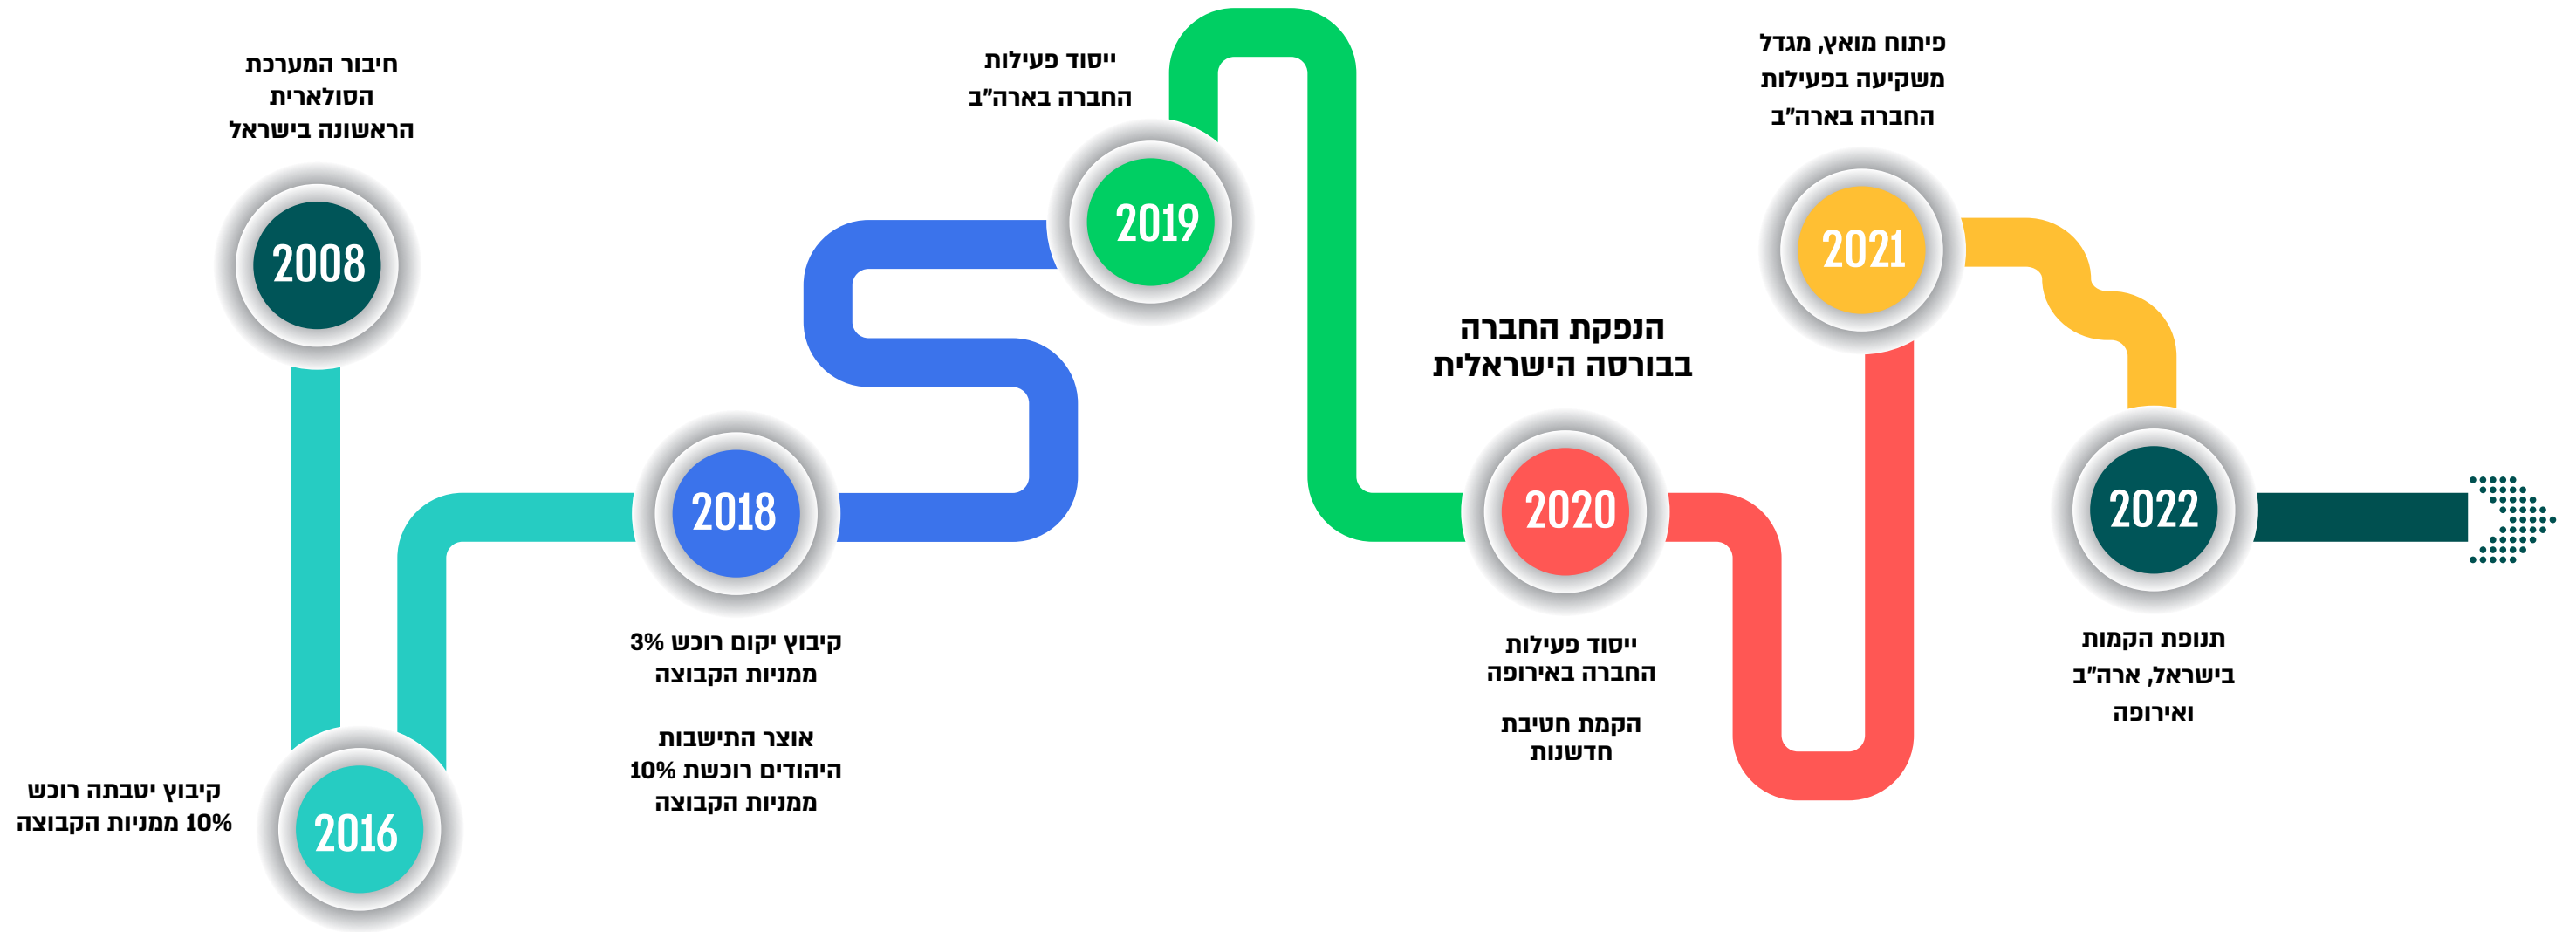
חיבור המערכת הסולארית הראשונה בישראל

2008

2016

קיבוץ יטבתה רוכש 10% ממניות הקבוצה

2018

קיבוץ יקום רוכש 3% ממניות הקבוצה

אוצר התישבות היהודים רוכשת 10% ממניות הקבוצה

ייסוד פעילות החברה בארה"ב

2019

הנפקת החברה בבורסה הישראלית

2020

ייסוד פעילות החברה באירופה

הקמת חטיבת חדשנות

פיתוח מואץ, מגדל משקיעה בפעילות החברה בארה"ב

2021

2022

תנופת הקמות בישראל, ארה"ב ואירופה